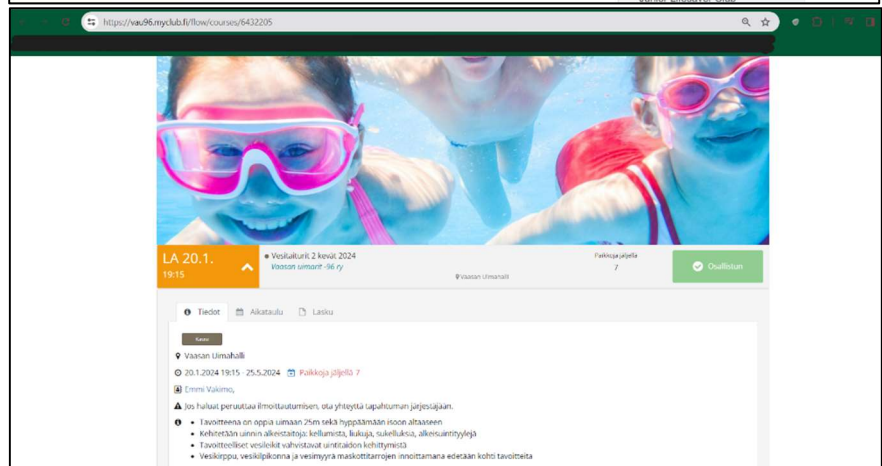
https://vau96.myclub.fi/flow/courses/6432205

LA 20.1.
19:15

● Vesikalturit 2 kevät 2024
Vaasan uimarit -96 ry
Vaasan Uimahalli

Paikkoja jäljellä
7

Osallistun

Tiedot Aikataulu Lasku

Kaikki

Vaasan Uimahalli

20.1.2024 19:15 - 25.5.2024 Paikkoja jäljellä 7

Emmi Vakimo,

Jos haluat peruuttaa ilmoittautumisen, ota yhteyttä tapahtuman järjestäjään.

- Tavoitteena on oppia uimaan 25m sekä hyppäämään isoon altaaseen
- Kehitetään uinnin alkeistaitoja: kellumista, liukuja, sukelluksia, alkeisuintityylejä
- Tavoitteelliset vesileikit vahvistavat uintitaidon kehittymistä
- Vesikirppu, vesikilpikonna ja vesimyyrä maskottitarrojen innoittamana edetään kohti tavoitteita